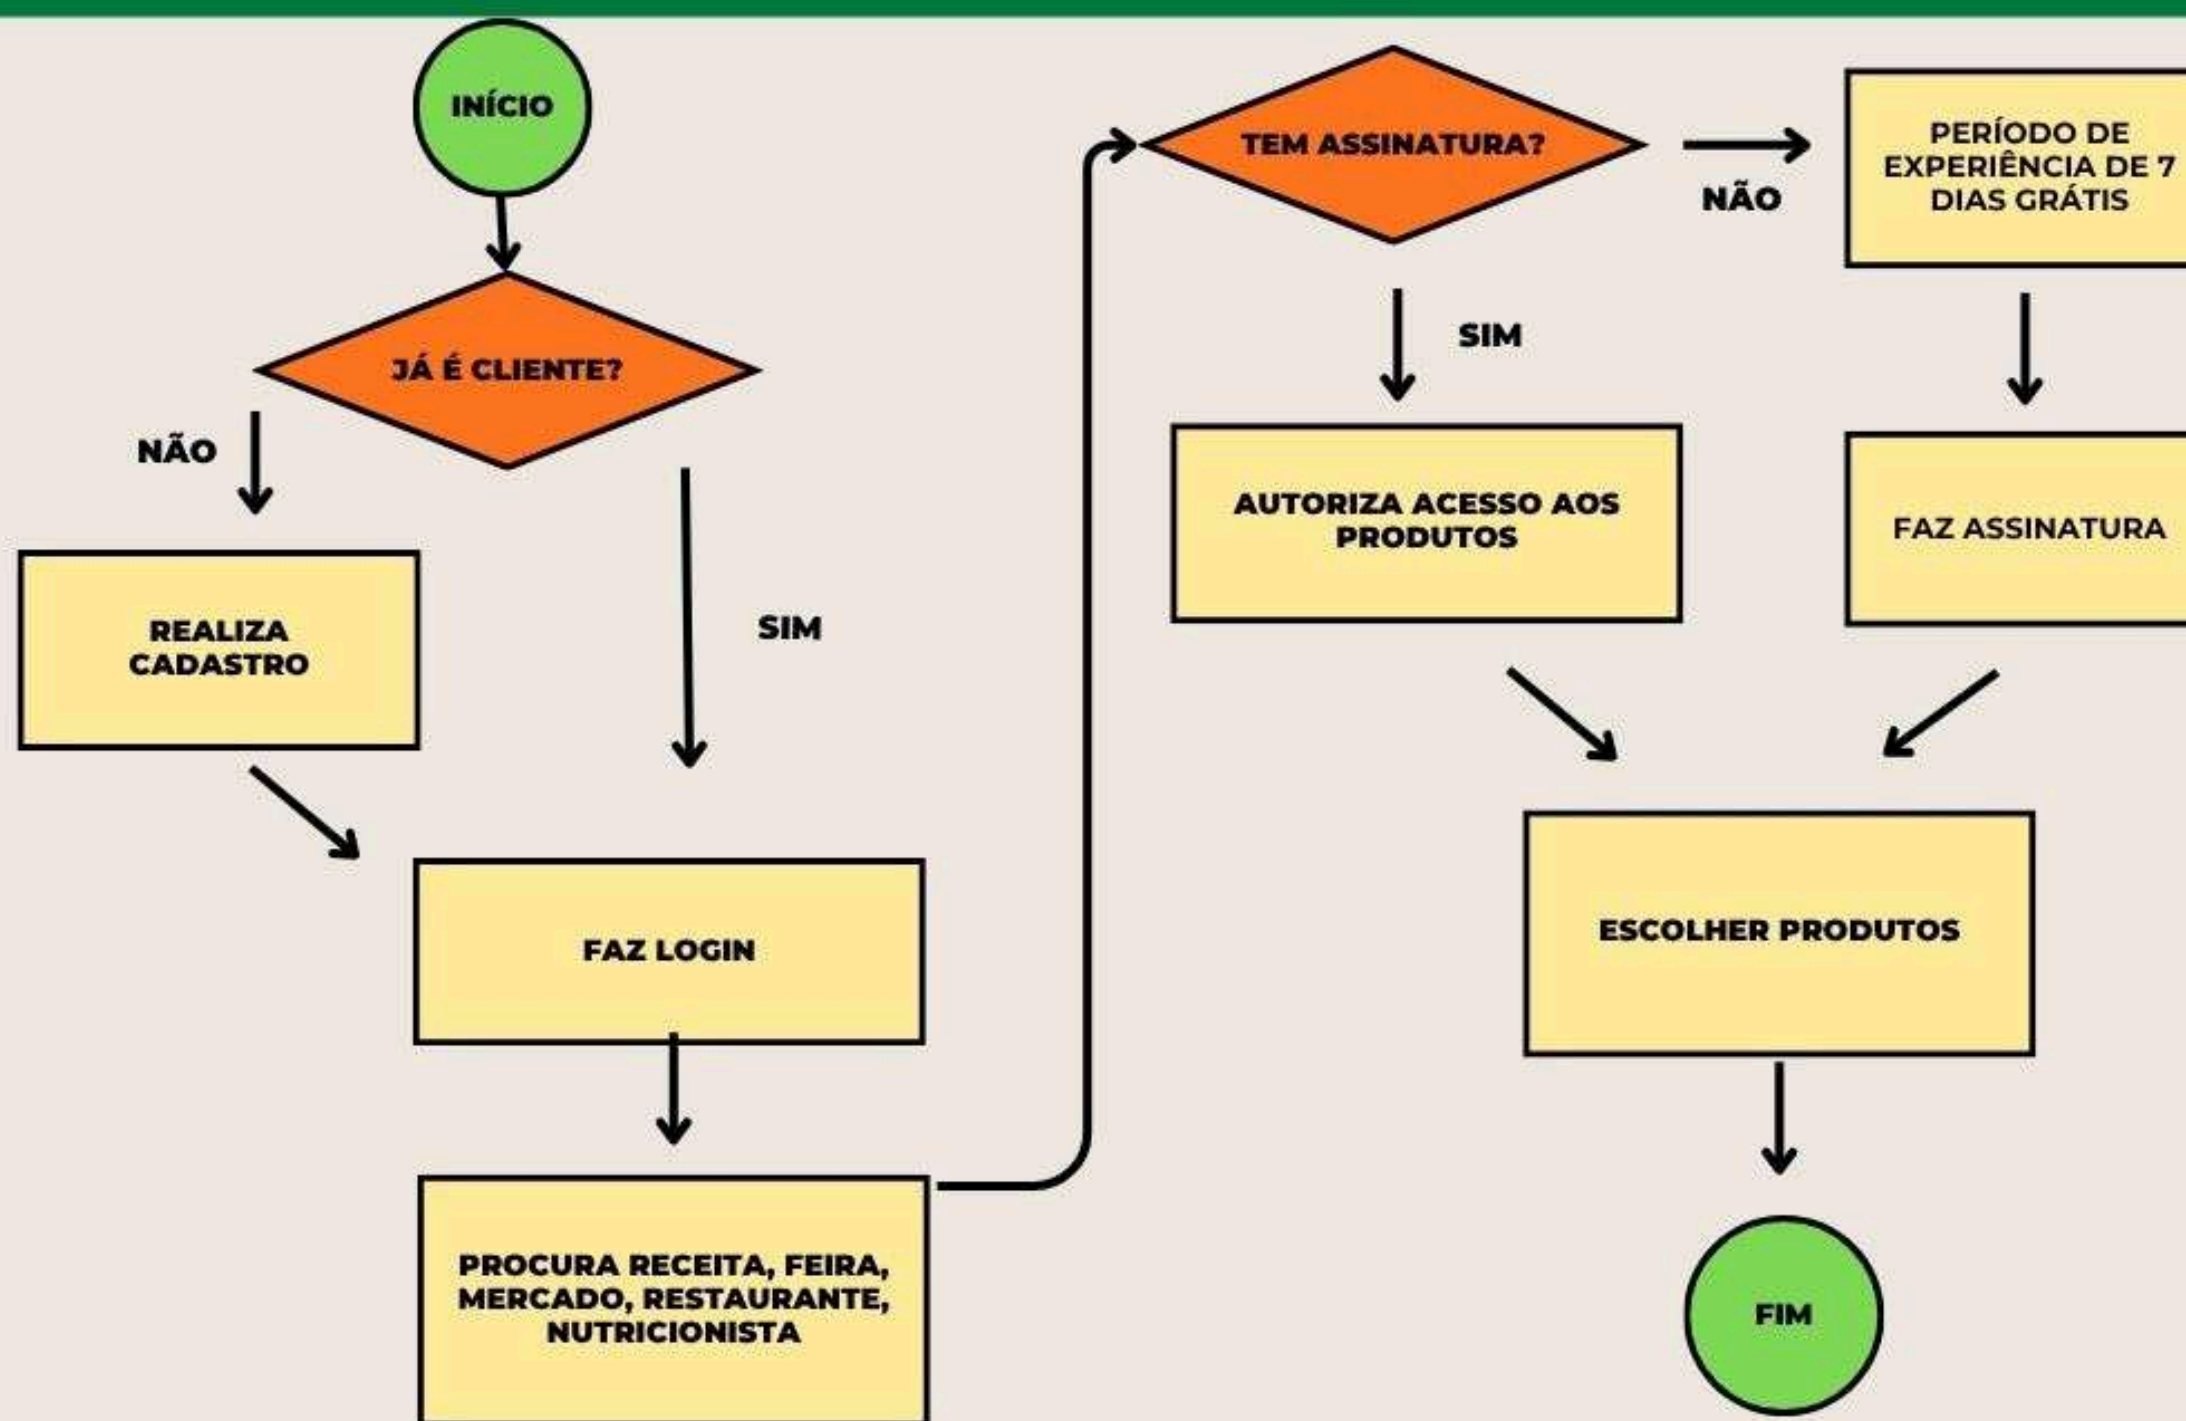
INÍCIO

JÁ É CLIENTE?

NÃO

SIM

REALIZA CADASTRO

FAZ LOGIN

PROCURA RECEITA, FEIRA, MERCADO, RESTAURANTE, NUTRICIONISTA

TEM ASSINATURA?

NÃO

PERÍODO DE EXPERIÊNCIA DE 7 DIAS GRÁTIS

SIM

AUTORIZA ACESSO AOS PRODUTOS

FAZ ASSINATURA

ESCOLHER PRODUTOS

FIM